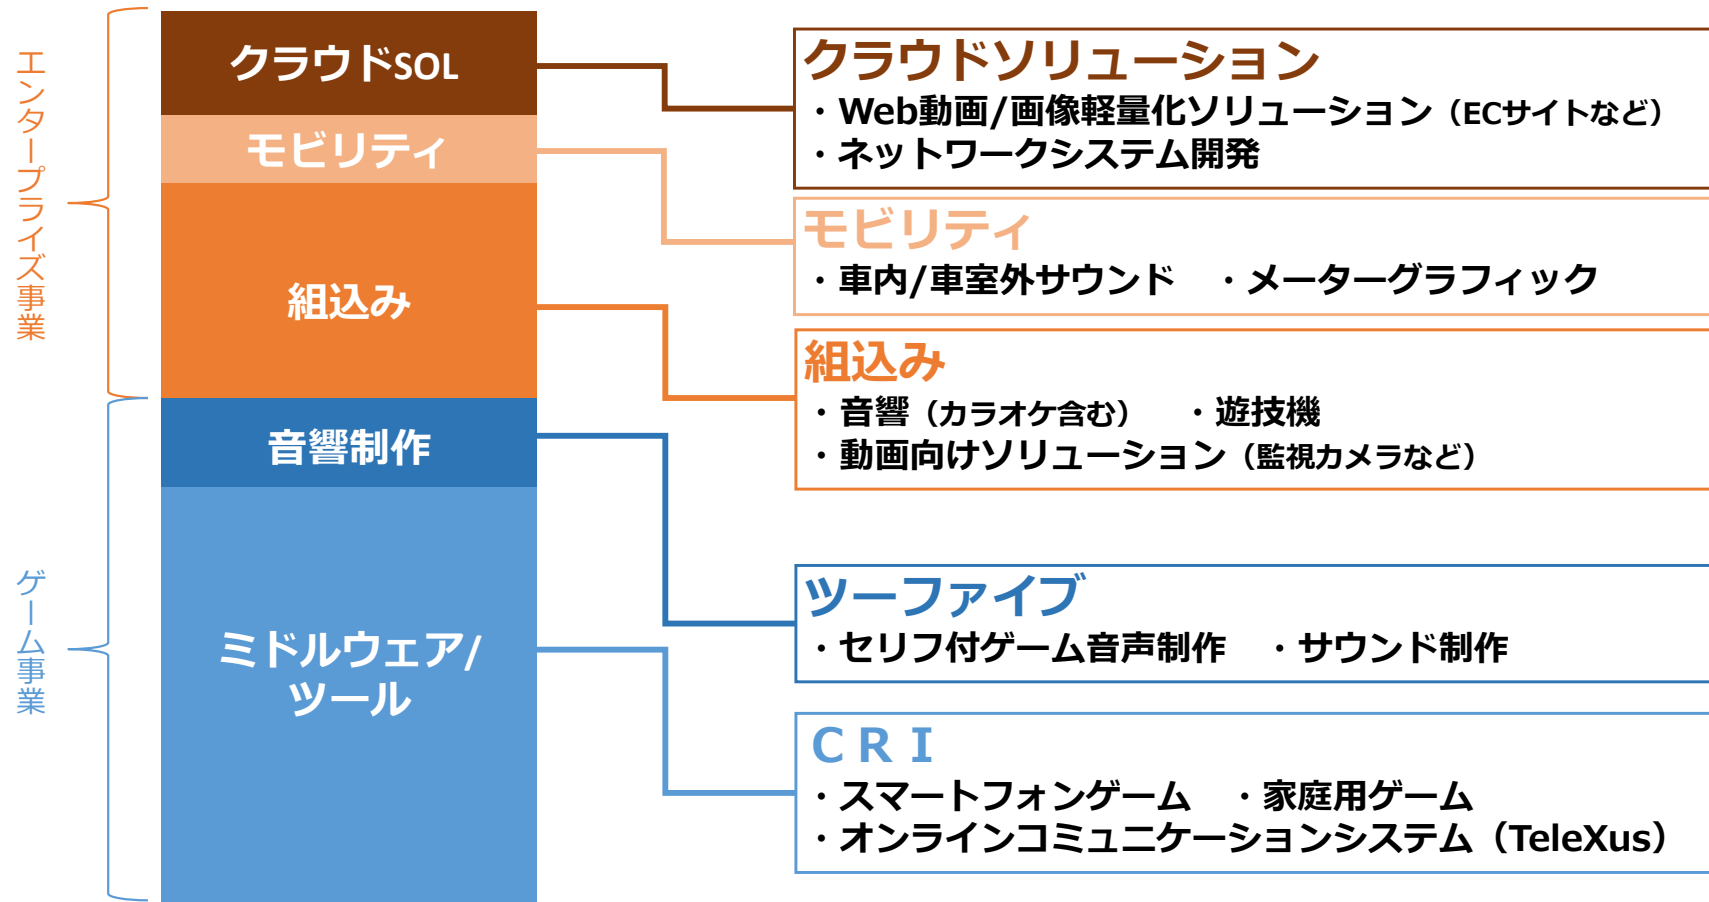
エンタープライズ事業

ゲーム事業

クラウドSOL

モビリティ

組込み

音響制作

ミドルウェア/ツール

クラウドソリューション
・Web動画/画像軽量化ソリューション（ECサイトなど）
・ネットワークシステム開発

モビリティ
・車内/車室外サウンド　・メーターグラフィック

組込み
・音響（カラオケ含む）　・遊技機
・動画向けソリューション（監視カメラなど）

ツーファイブ
・セリフ付ゲーム音声制作　・サウンド制作

CRI
・スマートフォンゲーム　・家庭用ゲーム
・オンラインコミュニケーションシステム（TeleXus）